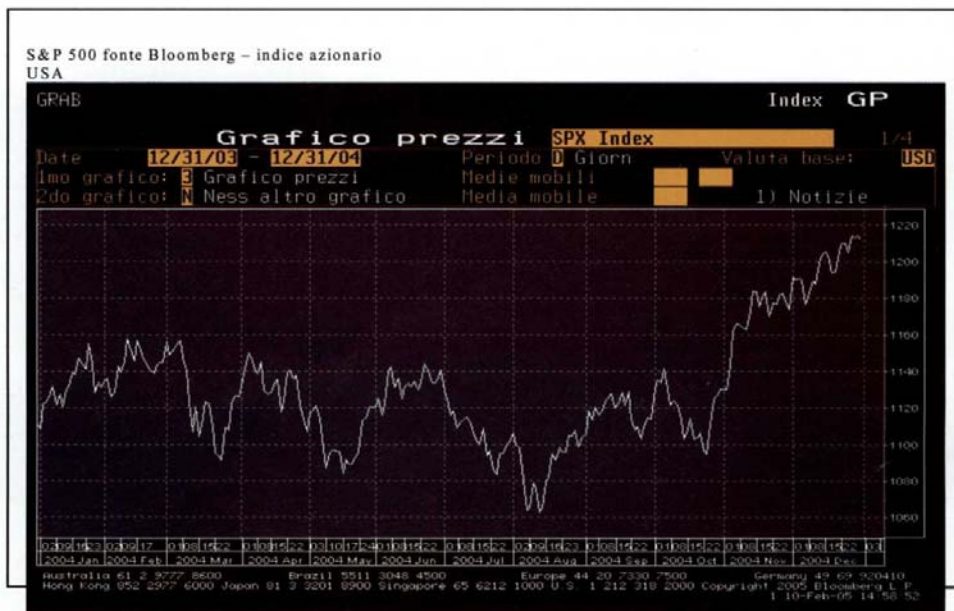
S&P 500 fonte Bloomberg – indice azionario USA

GRAB

Index GP

Grafico prezzi SPX Index 1/4

Date 12/31/03 - 12/31/04 Periodo D Giorn Valuta base: USD

1mo grafico: 3 Grafico prezzi Medie mobili

2do grafico: N Ness altro grafico Media mobile 1) Notizie

1220
1200
1180
1160
1140
1120
1100
1080
1060

2004 Jan | 2004 Feb | 2004 Mar | 2004 Apr | 2004 May | 2004 Jun | 2004 Jul | 2004 Aug | 2004 Sep | 2004 Oct | 2004 Nov | 2004 Dec

Australia 61 2 9777 8600 Brazil 5511 3048 4500 Europe 44 20 7330 7500 Germany 49 69 920410
Hong Kong 852 2977 6000 Japan 81 3 3201 8900 Singapore 65 6212 1000 U.S. 1 212 318 2000 Copyright 2005 Bloomberg L.P.
1 10-Feb-05 14:58:52